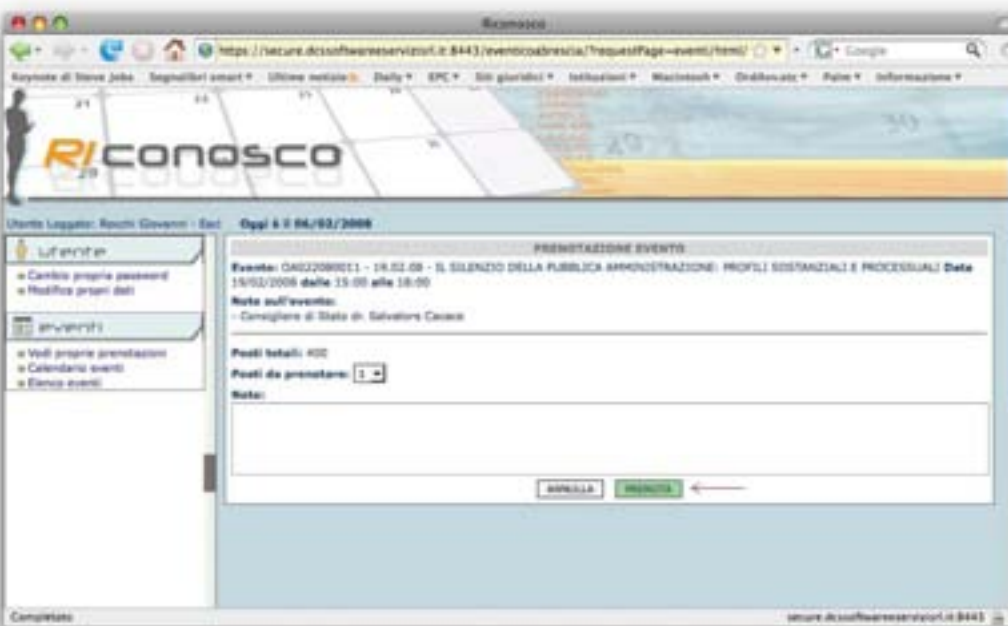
Riconosco

https://secure.dcssoftwareeservizisrl.it:8443/eventicoabrescia/?requestPage=eventi/html/

Google

Keynote di Steve Jobs Segnalibri smart ▾ Ultime notizie Daily ▾ EPC ▾ Siti giuridici ▾ Istituzioni ▾ Macintosh ▾ Ordiavv.etc ▾ Palm ▾ Informazione ▾

RICONOSCO

Utente Loggato: Rocchi Giovanni - Ext Oggi è il 06/02/2008

utente

Cambio proprio password
Modifica propri dati

eventi

Vedi proprie prenotazioni
Calendario eventi
Elenco eventi

PRENOTAZIONE EVENTO

Evento: OA022008011 - 19.02.08 - IL SILENZIO DELLA PUBBLICA AMMINISTRAZIONE: PROFILI SOSTANZIALI E PROCESSUALI Data 19/02/2008 dalle 15:00 alle 18:00

Note sull'evento:
- Consigliere di Stato dr. Salvatore Cacace

Posti totali: 400

Posti da prenotare: 1

Note:

ANNULLA PRENOTA

Completato

secure.dcssoftwareeservizisrl.it:8443